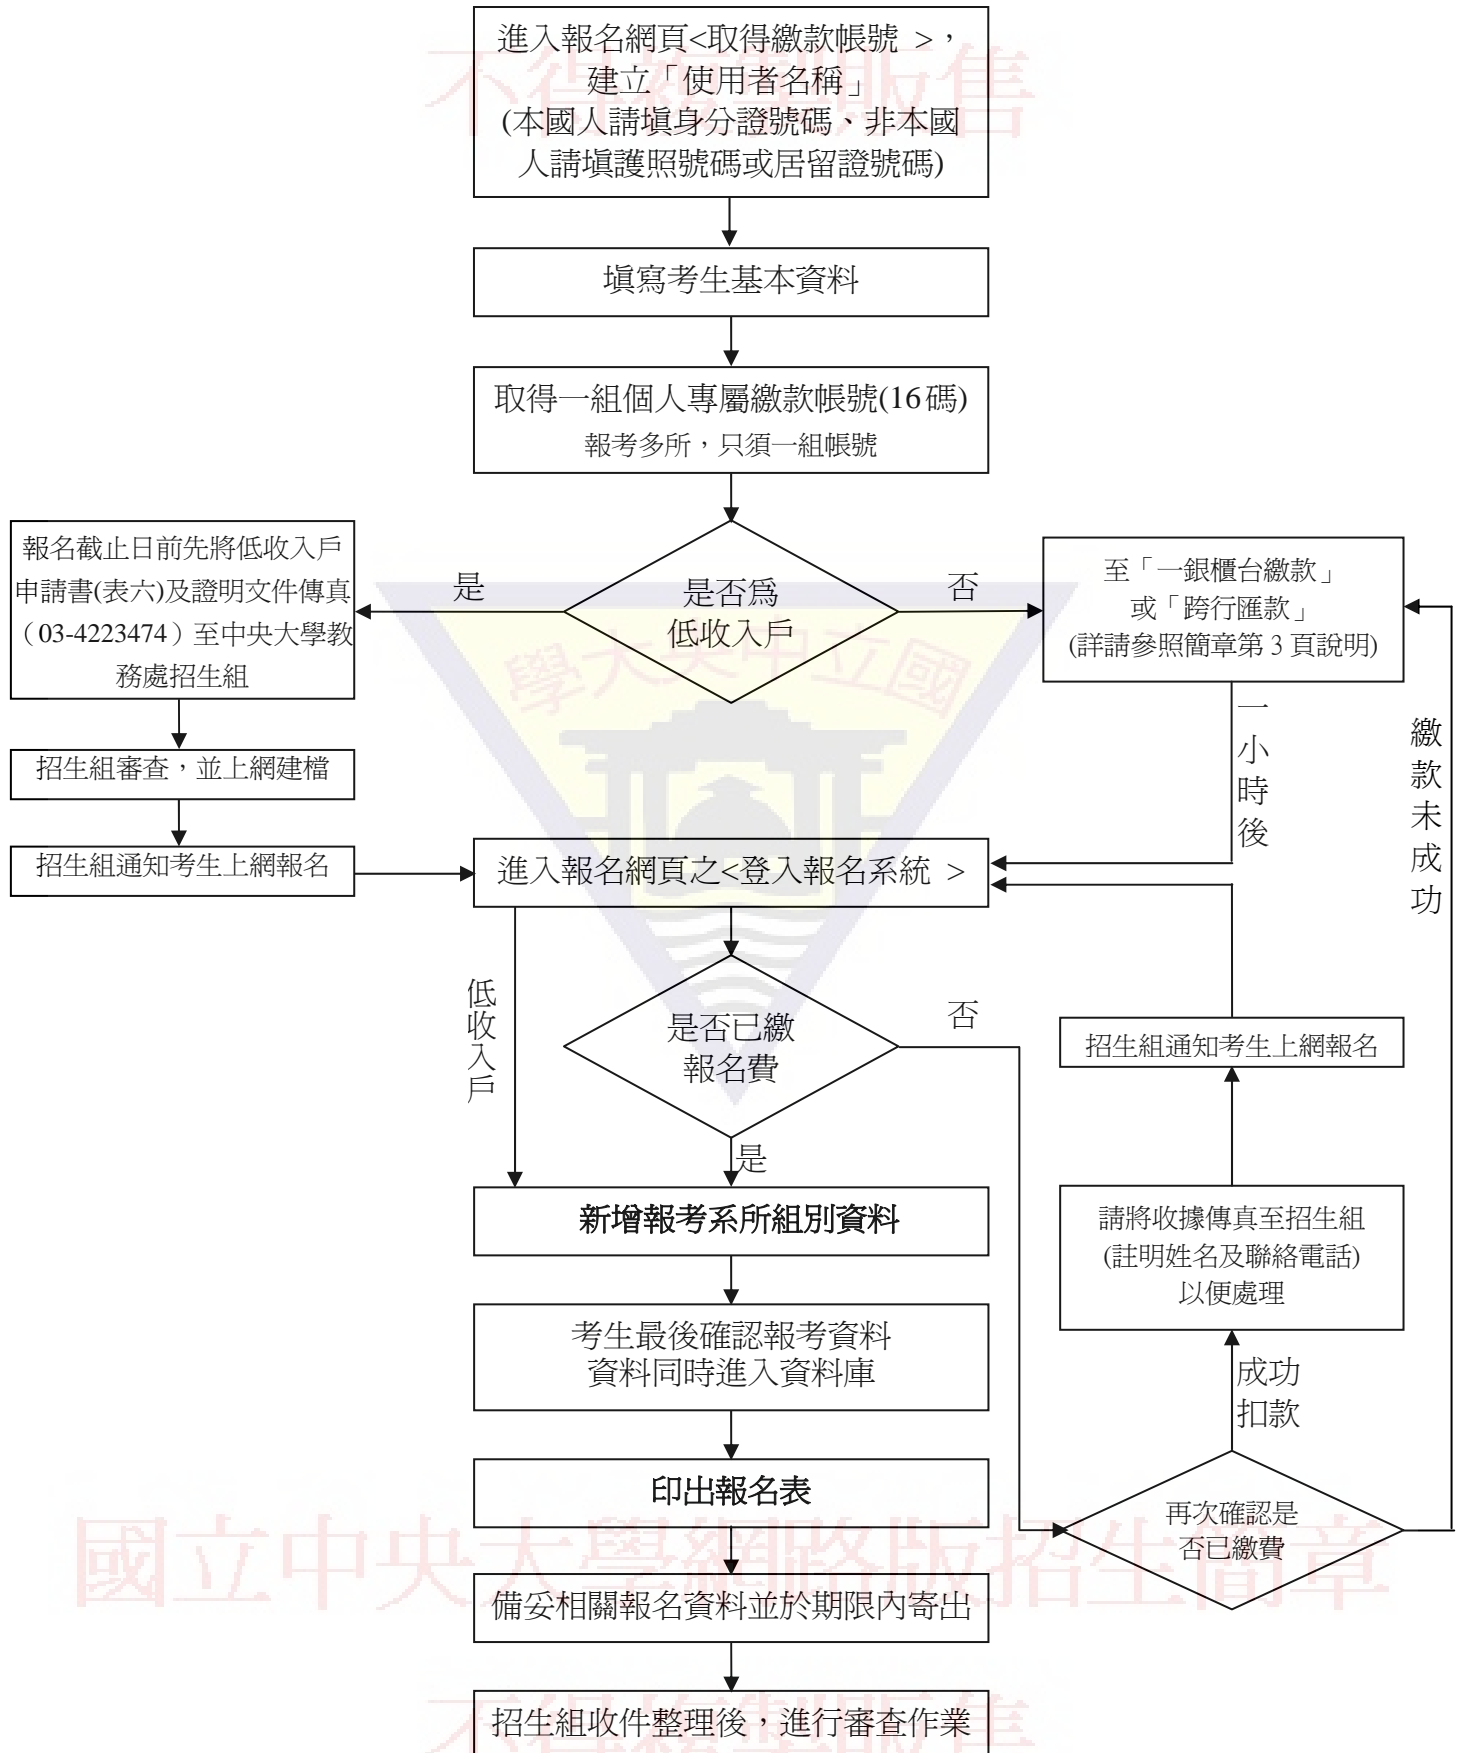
不得翻印販售

進入報名網頁<取得繳款帳號 >，建立「使用者名稱」(本國人請填身分證號碼、非本國人請填護照號碼或居留證號碼)

填寫考生基本資料

取得一組個人專屬繳款帳號(16碼)
報考多所，只須一組帳號

是否為低收入戶

是

否

報名截止日前先將低收入戶申請書(表六)及證明文件傳真(03-4223474)至中央大學教務處招生組

招生組審查，並上網建檔

招生組通知考生上網報名

至「一銀櫃台繳款」或「跨行匯款」(詳請參照簡章第 3 頁說明)

一小時後

繳款未成功

學大央中立國

進入報名網頁之<登入報名系統 >

低收入戶

是否已繳報名費

否

是

招生組通知考生上網報名

請將收據傳真至招生組(註明姓名及聯絡電話)以便處理

成功扣款

新增報考系所組別資料

考生最後確認報考資料
資料同時進入資料庫

印出報名表

再次確認是否已繳費

國立中央大學網路版招生簡章

備妥相關報名資料並於期限內寄出

招生組收件整理後，進行審查作業

不得翻印販售